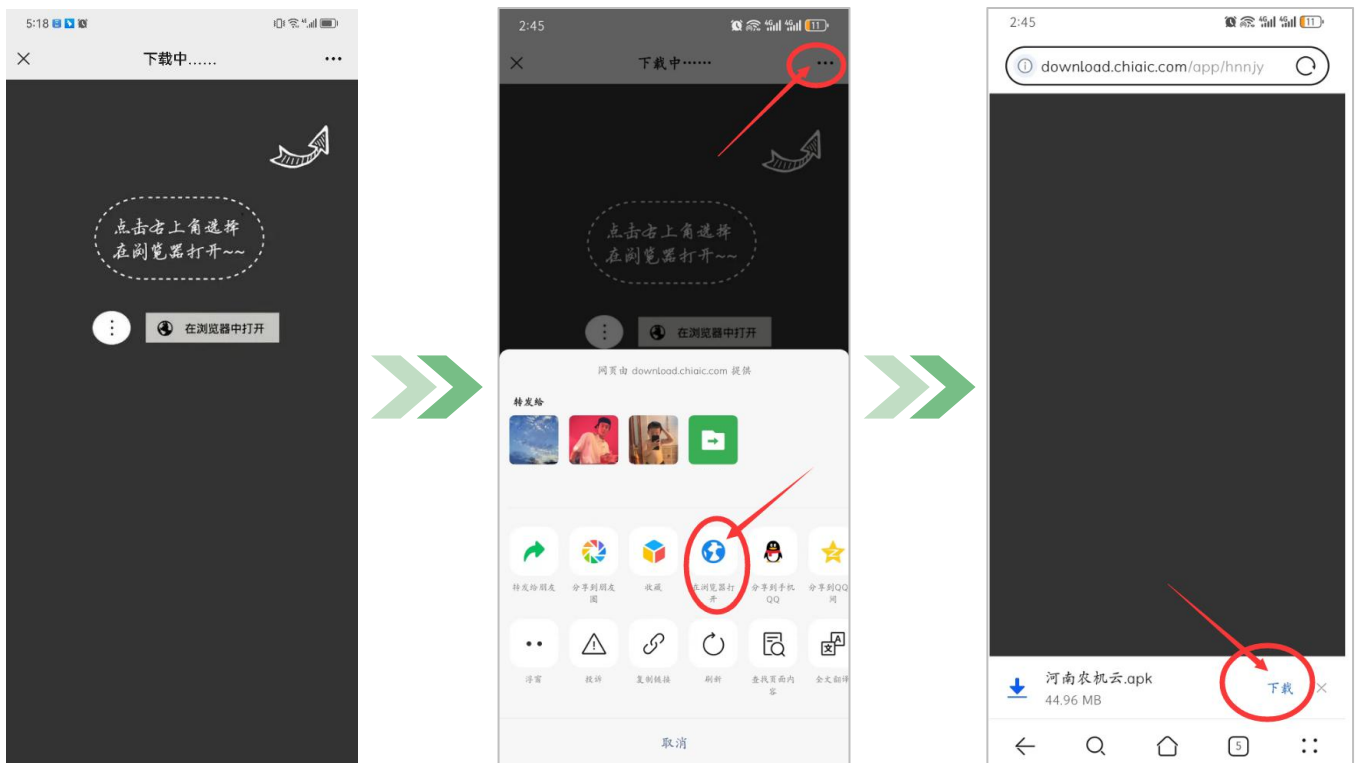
5:18

下载中......

点击右上角选择
在浏览器打开~~

在浏览器中打开

2:45

下载中······

点击右上角选择
在浏览器打开~~

在浏览器中打开

网页由 download.chiaic.com 提供

转发给

转发给朋友

分享到朋友圈

收藏

在浏览器打开

分享到手机QQ

分享到QQ空间

浮窗

投诉

复制链接

刷新

查找页面内容

全文翻译

取消

2:45

download.chiaic.com/app/hnnjy

河南农机云.apk
44.96 MB

下载

5